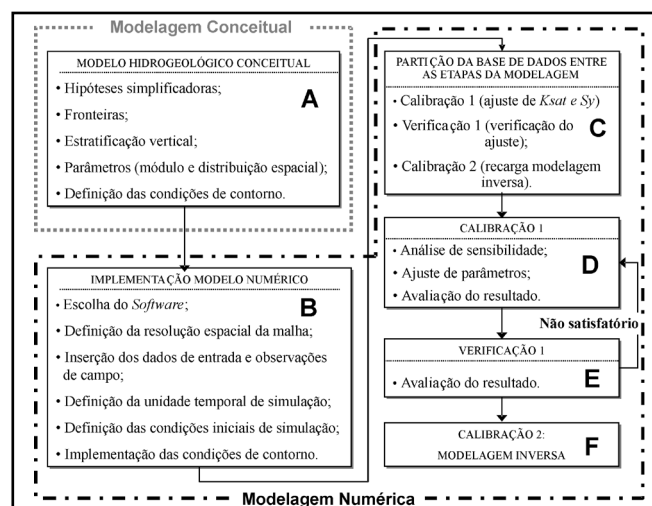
Modelagem Conceitual

MODELO HIDROGEOLÓGICO CONCEITUAL

• Hipóteses simplificadoras;
• Fronteiras;
• Estratificação vertical;
• Parâmetros (módulo e distribuição espacial);
• Definição das condições de contorno.

A

PARTIÇÃO DA BASE DE DADOS ENTRE AS ETAPAS DA MODELAGEM

• Calibração 1 (ajuste de *Ksat e Sy*)
• Verificação 1 (verificação do ajuste);
• Calibração 2 (recarga modelagem inversa).

C

IMPLEMENTAÇÃO MODELO NUMÉRICO

• Escolha do *Software*;
• Definição da resolução espacial da malha;
• Inserção dos dados de entrada e observações de campo;
• Definição da unidade temporal de simulação;
• Definição das condições iniciais de simulação;
• Implementação das condições de contorno.

B

CALIBRAÇÃO 1

• Análise de sensibilidade;
• Ajuste de parâmetros;
• Avaliação do resultado.

D

Não satisfatório

VERIFICAÇÃO 1

• Avaliação do resultado.

E

CALIBRAÇÃO 2:
MODELAGEM INVERSA

F

Modelagem Numérica